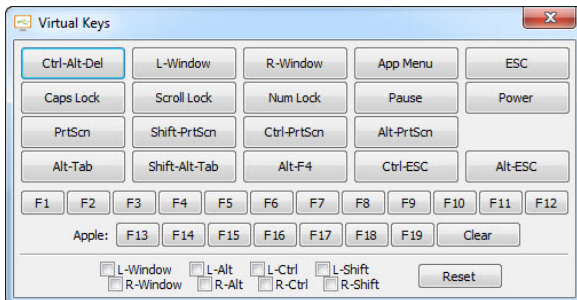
Virtual Keys

| Ctrl-Alt-Del | L-Window | R-Window | App Menu | ESC |
|---|---|---|---|---|
| Caps Lock | Scroll Lock | Num Lock | Pause | Power |
| PrtScn | Shift-PrtScn | Ctrl-PrtScn | Alt-PrtScn | |
| Alt-Tab | Shift-Alt-Tab | Alt-F4 | Ctrl-ESC | Alt-ESC |

F1 F2 F3 F4 F5 F6 F7 F8 F9 F10 F11 F12

Apple: F13 F14 F15 F16 F17 F18 F19 Clear

L-Window L-Alt L-Ctrl L-Shift
R-Window R-Alt R-Ctrl R-Shift

Reset